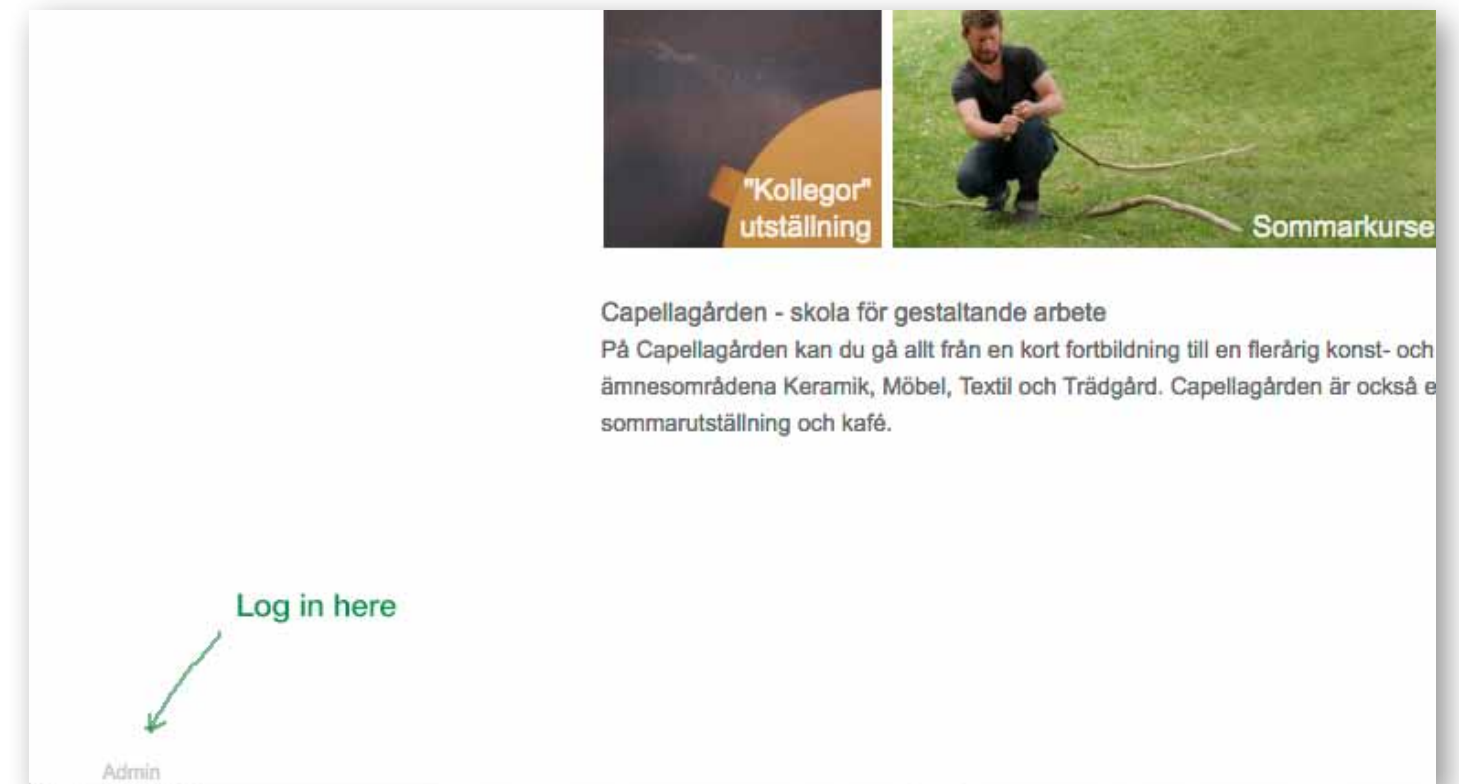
"Kollegor" utställning

Sommarkurse

Capellagården - skola för gestaltande arbete
På Capellagården kan du gå allt från en kort fortbildning till en flerårig konst- och ämnesområdena Keramik, Möbel, Textil och Trädgård. Capellagården är också e sommarutställning och kafé.

Log in here

Admin